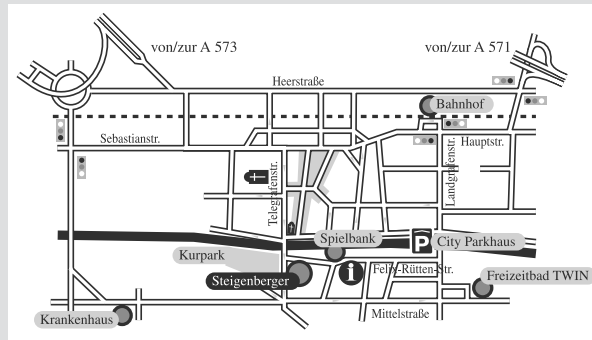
von/zur A 573
von/zur A 571
Heerstraße
Bahnhof
Sebastianstr.
Hauptstr.
Telegrafenstr.
Landgrafenstr.
Spielbank
P
City Parkhaus
Kurpark
Steigenberger
i
Felix-Rütten-Str.
Freizeitbad TWIN
Krankenhaus
Mittelstraße